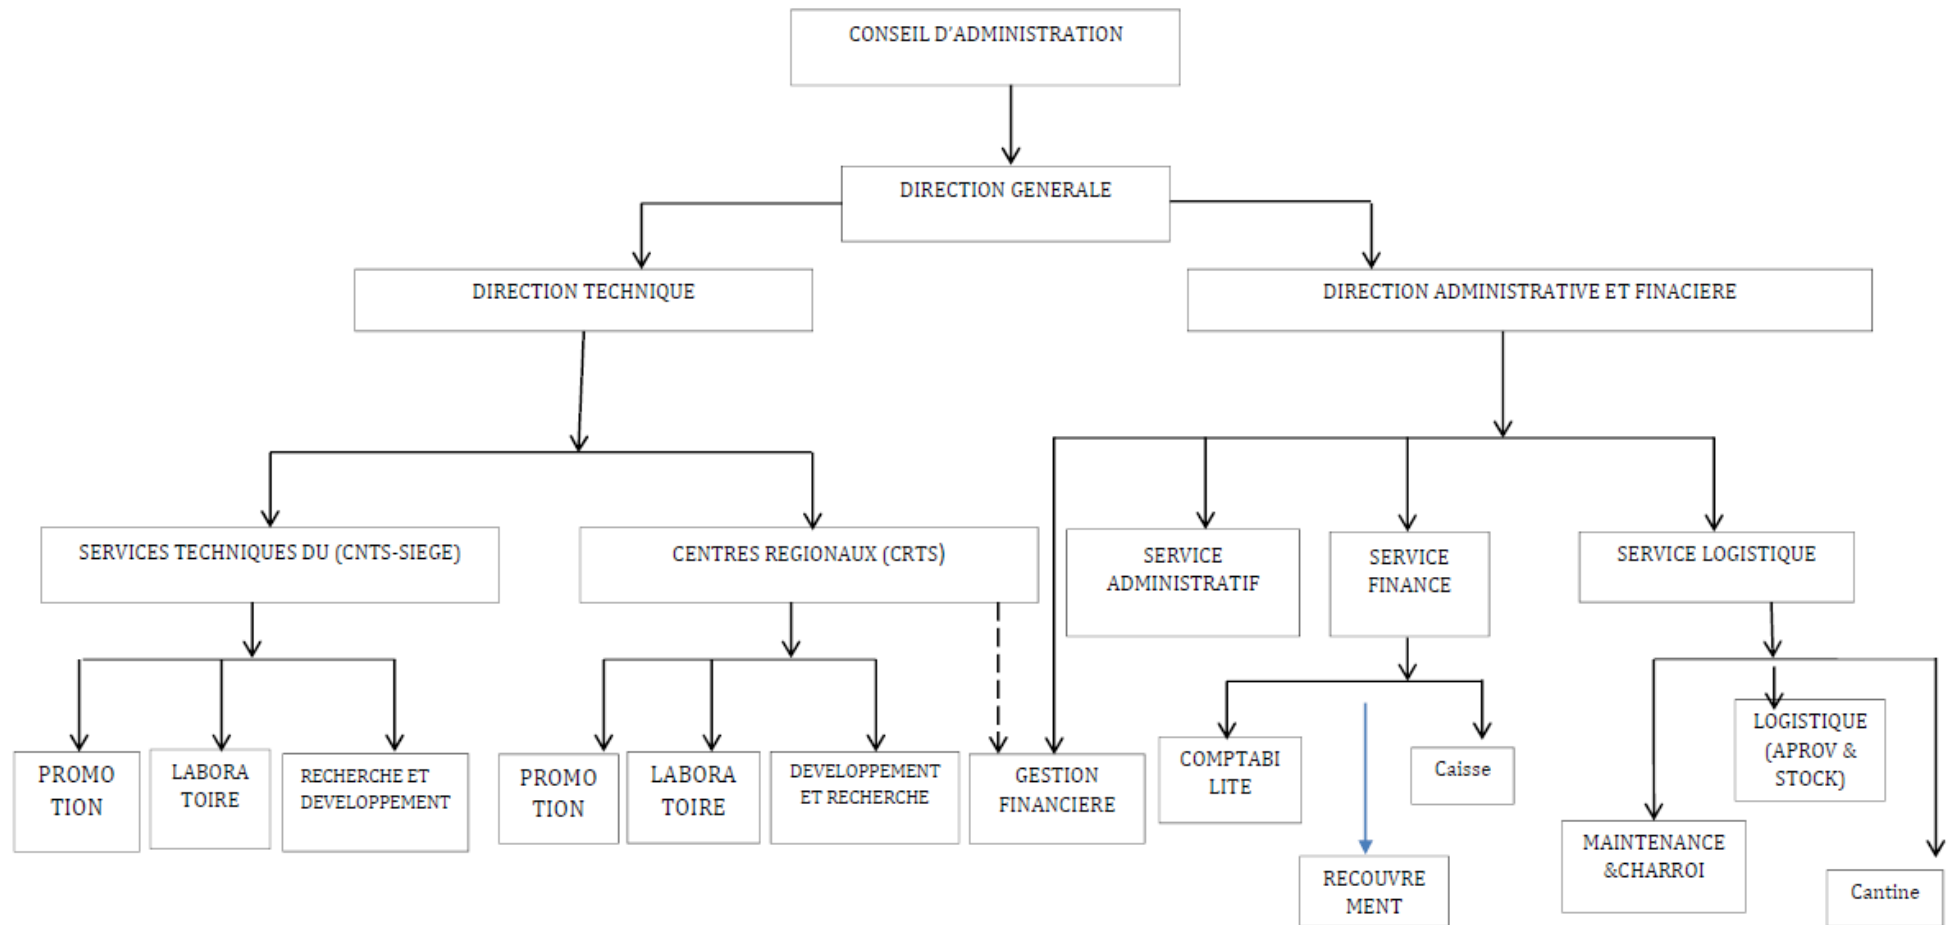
CONSEIL D'ADMINISTRATION

DIRECTION GENERALE

DIRECTION TECHNIQUE

DIRECTION ADMINISTRATIVE ET FINACIERE

SERVICES TECHNIQUES DU (CNTS-SIEGE)

CENTRES REGIONAUX (CRTS)

SERVICE ADMINISTRATIF

SERVICE FINANCE

SERVICE LOGISTIQUE

PROMO TION

LABORA TOIRE

RECHERCHE ET DEVELOPPEMENT

PROMO TION

LABORA TOIRE

DEVELOPPEMENT ET RECHERCHE

GESTION FINANCIERE

COMPTABI LITE

Caisse

RECOUVRE MENT

LOGISTIQUE (APROV & STOCK)

MAINTENANCE &CHARROI

Cantine